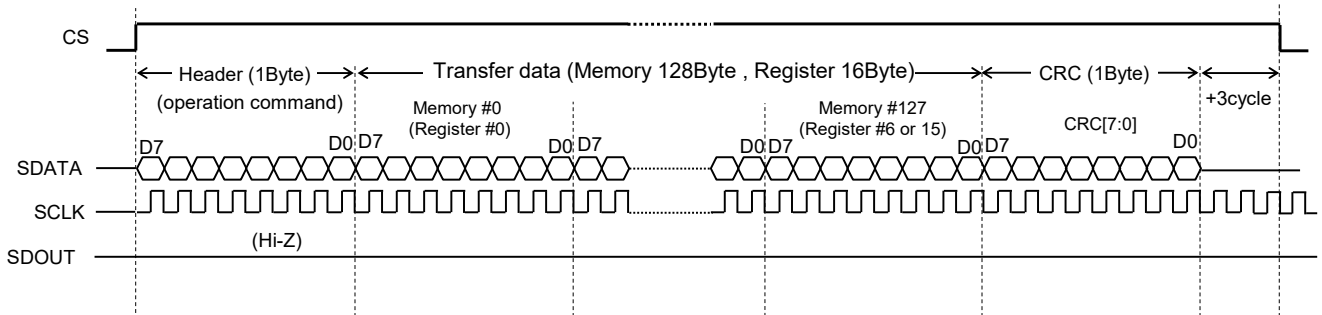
CS

Header (1Byte)

(operation command)

Transfer data (Memory 128Byte , Register 16Byte)

CRC (1Byte)

+3cycle

Memory #0
(Register #0)

Memory #127
(Register #6 or 15)

CRC[7:0]

D7

D0 D7

D0 D7

D0 D7

D0 D7

D0

SDATA

SCLK

(Hi-Z)

SDOUT